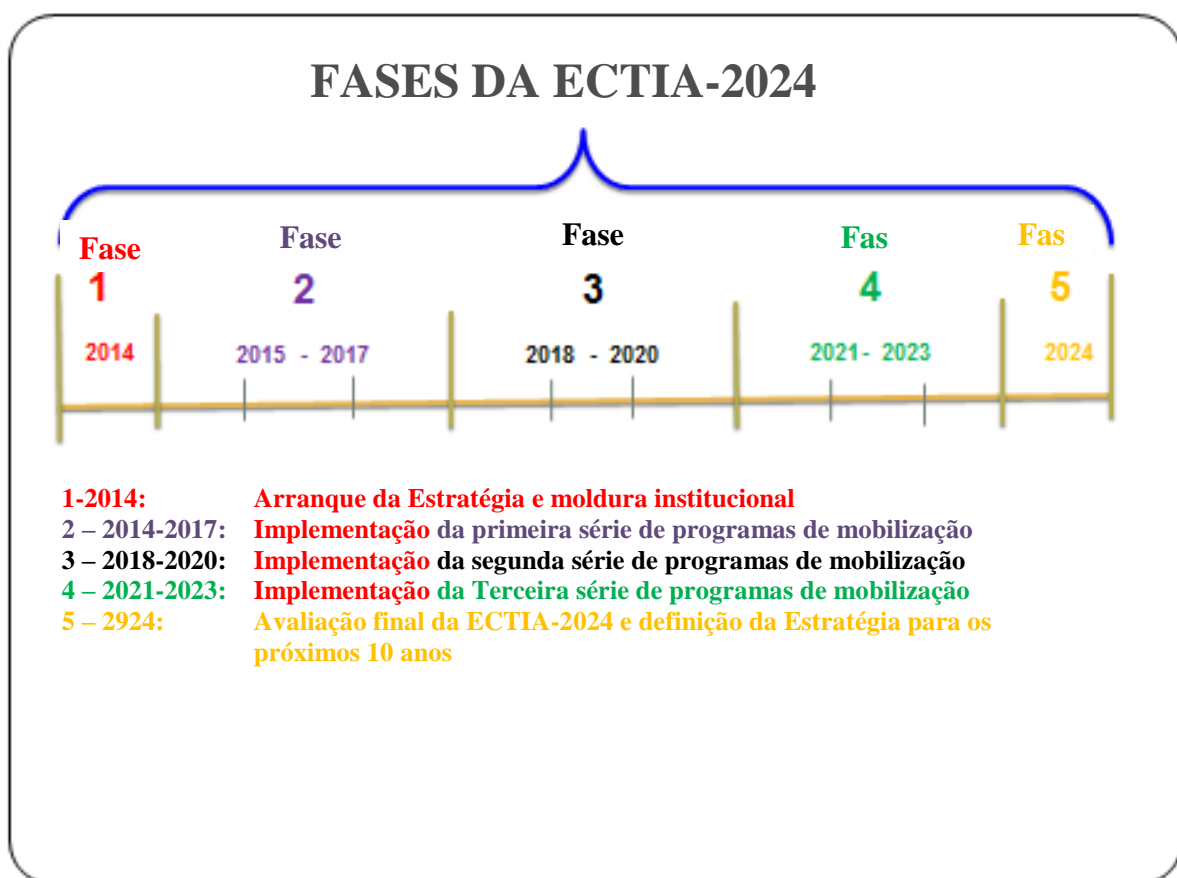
FASES DA ECTIA-2024

Fase 1
2014

Fase 2
2015 - 2017

Fase 3
2018 - 2020

Fas 4
2021 - 2023

Fas 5
2024

1-2014: Arranque da Estratégia e moldura institucional
2 – 2014-2017: Implementação da primeira série de programas de mobilização
3 – 2018-2020: Implementação da segunda série de programas de mobilização
4 – 2021-2023: Implementação da Terceira série de programas de mobilização
5 – 2924: Avaliação final da ECTIA-2024 e definição da Estratégia para os próximos 10 anos